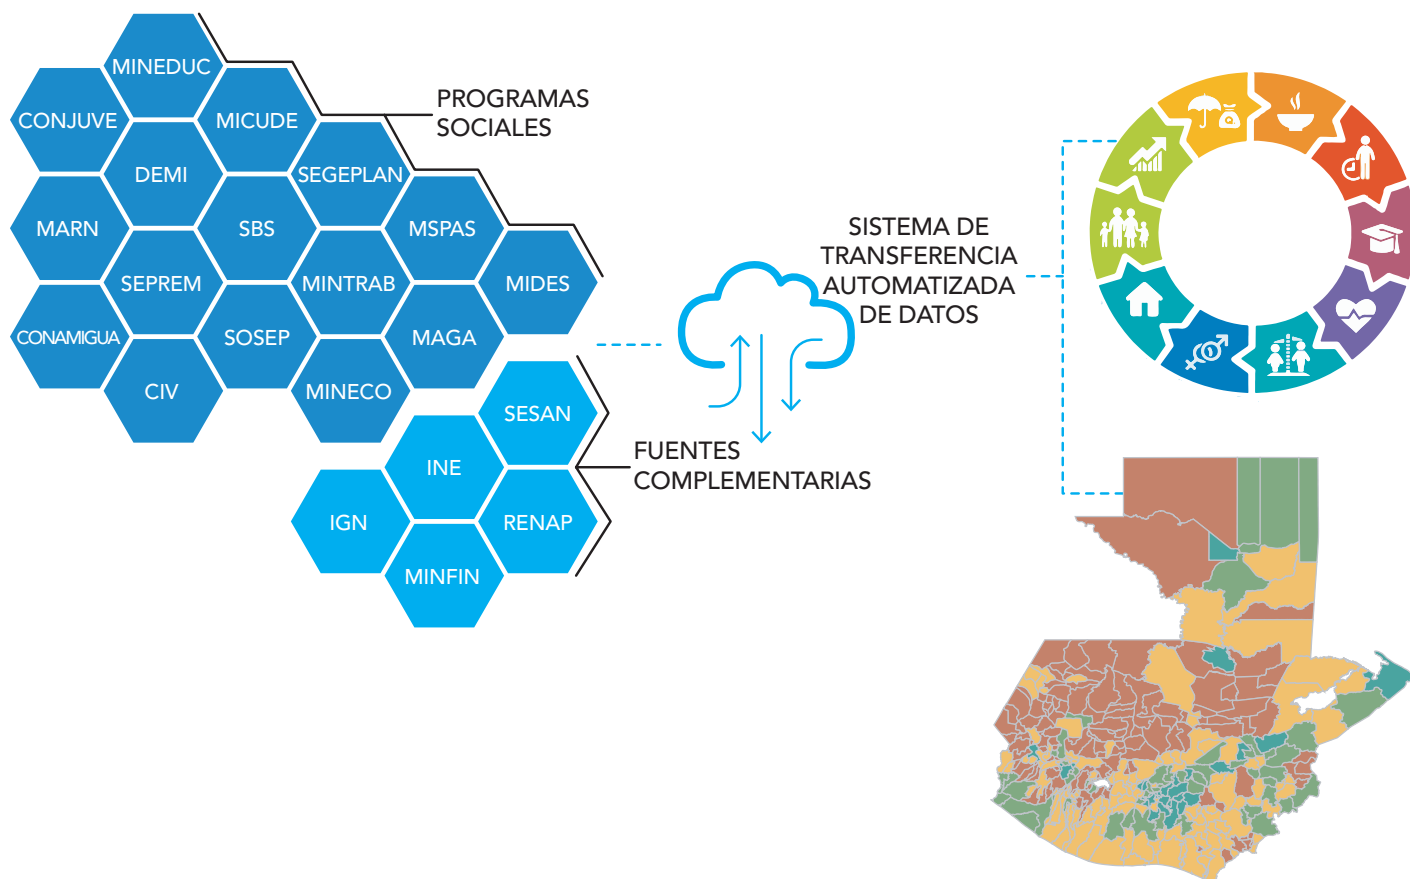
MINEDUC
CONJUVE
MICUDE
DEMI
SEGEPLAN
MARN
SBS
MSPAS
SEPREM
MINTRAB
MIDES
CONAMIGUA
SOSEP
MAGA
CIV
MINECO

PROGRAMAS SOCIALES

SESAN
INE
IGN
RENAP
MINFIN

FUENTES COMPLEMENTARIAS

SISTEMA DE TRANSFERENCIA AUTOMATIZADA DE DATOS